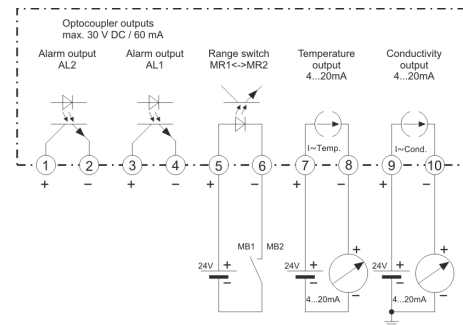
Optocoupler outputs
max. 30 V DC / 60 mA

Alarm output AL2

Alarm output AL1

Range switch MR1<->MR2

Temperature output 4...20mA

Conductivity output 4...20mA

I~Temp.

I~Cond.

1 2 3 4 5 6 7 8 9 10

+ − + − + − + − + −

MB1 MB2

24V + −

24V + −

24V + −

+ −

+ −

4...20mA

4...20mA